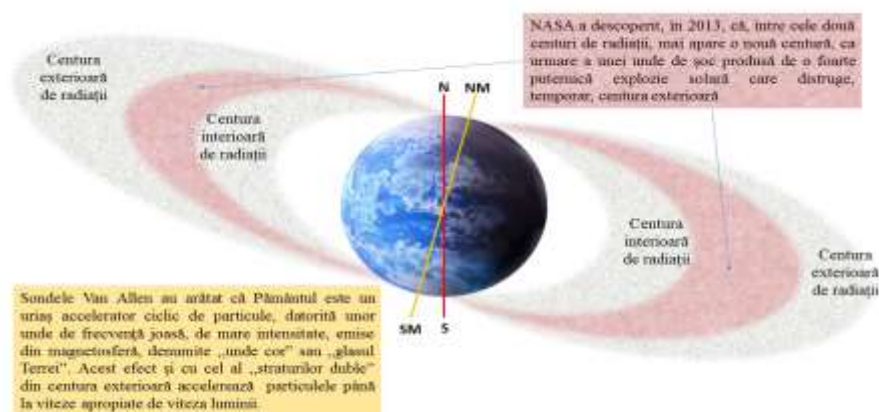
NASA a descoperit, în 2013, că, între cele două centuri de radiații, mai apare o nouă centură, ca urmare a unei unde de șoc produsă de o foarte puternică explozie solară care distruge, temporar, centura exterioară

Centura exterioară de radiații

Centura interioară de radiații

N

NM

Centura interioară de radiații

Centura exterioară de radiații

SM

S

Sondele Van Allen au arătat că Pământul este un uriaș accelerator ciclic de particule, datorită unor unde de frecvență joasă, de mare intensitate, emise din magnetosferă, denumite „unde cor" sau „glasul Terrei". Acest efect și cu cel al „straturilor duble" din centura exterioară accelerează particulele până la viteze apropiate de viteza luminii.